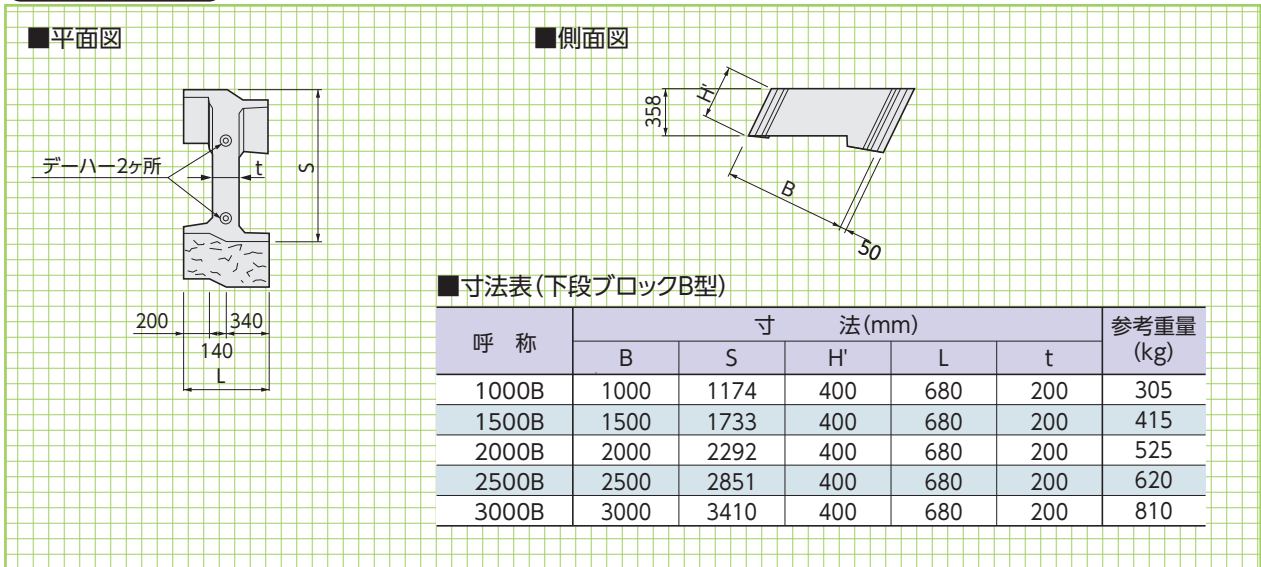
■平面図

デーハー2ヶ所

t

S

200

340

140

L

■側面図

358

H'

B

50

■寸法表(下段ブロックB型)

| 呼　称 | 寸法(mm) B | S | H' | L | t | 参考重量 (kg) |
|---|---|---|---|---|---|---|
| 1000B | 1000 | 1174 | 400 | 680 | 200 | 305 |
| 1500B | 1500 | 1733 | 400 | 680 | 200 | 415 |
| 2000B | 2000 | 2292 | 400 | 680 | 200 | 525 |
| 2500B | 2500 | 2851 | 400 | 680 | 200 | 620 |
| 3000B | 3000 | 3410 | 400 | 680 | 200 | 810 |